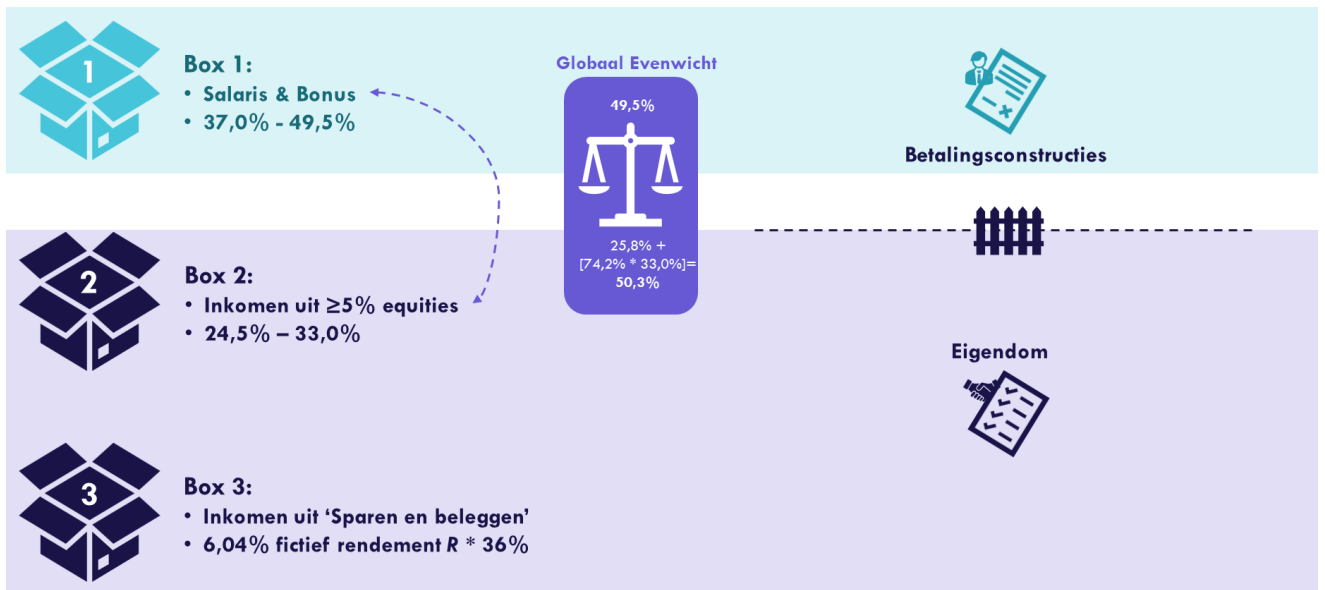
1

Box 1:
• Salaris & Bonus
• 37,0% - 49,5%

Globaal Evenwicht

49,5%

25,8% + [74,2% * 33,0%]= 50,3%

Betalingsconstructies

2

Box 2:
• Inkomen uit ≥5% equities
• 24,5% – 33,0%

Eigendom

3

Box 3:
• Inkomen uit 'Sparen en beleggen'
• 6,04% fictief rendement *R* * 36%